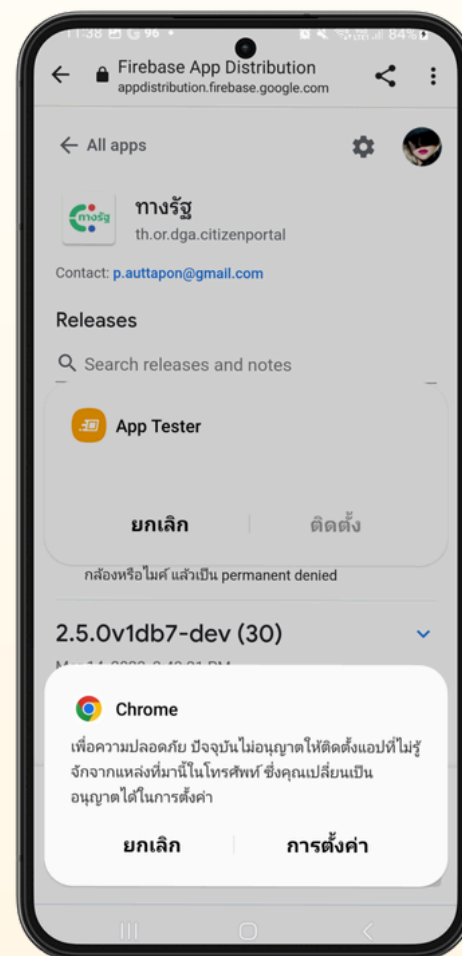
11:38 84%

Firebase App Distribution
appdistribution.firebase.google.com

All apps

ทางรัฐ
ทางรัฐ
th.or.dga.citizenportal

Contact: p.auttapon@gmail.com

Releases

Search releases and notes

App Tester

ยกเลิก

ติดตั้ง

กล้องหรือไมค์ แล้วเป็น permanent denied

2.5.0v1db7-dev (30)

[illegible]

Chrome

เพื่อความปลอดภัย ปัจจุบันไม่อนุญาตให้ติดตั้งแอปที่ไม่รู้จักจากแหล่งที่มานี้ในโทรศัพท์ ซึ่งคุณเปลี่ยนเป็นอนุญาตได้ในการตั้งค่า

ยกเลิก

การตั้งค่า